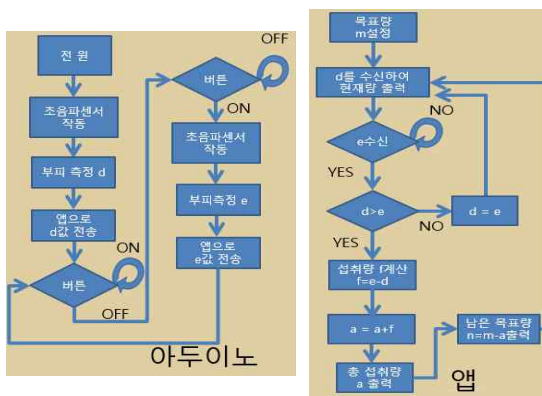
전 원

초음파센서 작동

부피 측정 d

앱으로 d값 전송

버튼

ON

OFF

버튼

OFF

ON

초음파센서 작동

부피측정 e

앱으로 e값 전송

아두이노

목표량 m설정

d를 수신하여 현재량 출력

e수신

NO

YES

d>e

NO

d = e

YES

섭취량 f계산 f=e-d

a = a+f

남은 목표량 n=m-a출력

총 섭취량 a 출력

앱